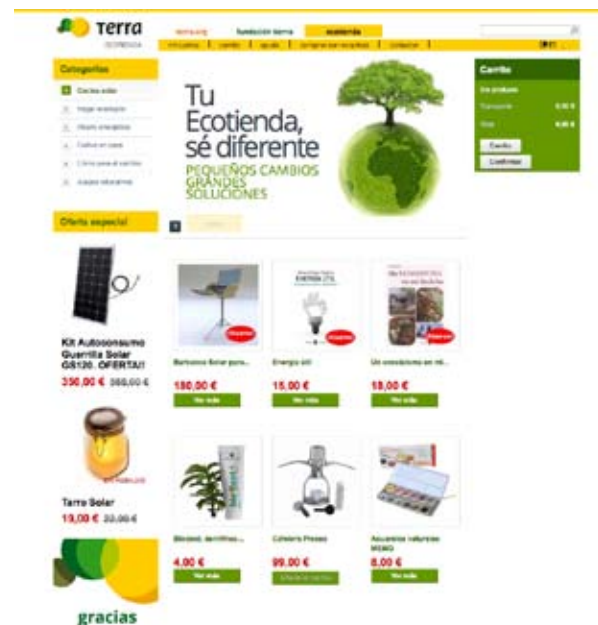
Terra
ECOTIENDA

terra.org | fundación terra | ecotienda

Categorías

Tu Ecotienda, sé diferente
PEQUEÑOS CAMBIOS GRANDES SOLUCIONES

Carrito

Oferta especial

Kit Autoconsumo Guerrilla Solar GS120. OFERTA!!
350,00 € 360,00 €

Terra Solar
19,00 € 22,00 €

gracias

180,00 €
Ver más

Energía útil
15,00 €
Ver más

18,00 €
Ver más

4,00 €
Ver más

Cafetera Presso
99,00 €

Acuarelas naturales
8,00 €
Ver más